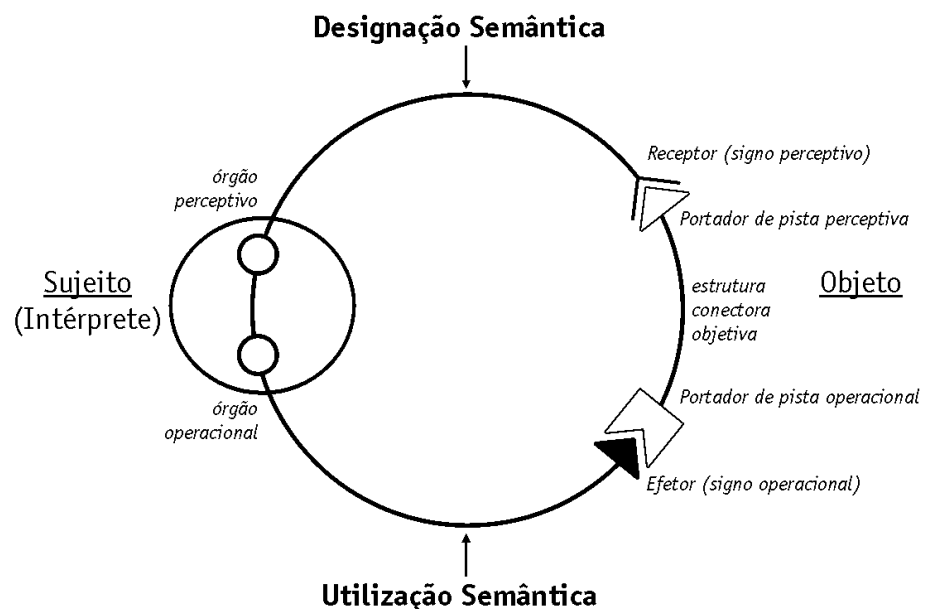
Designação Semântica

Receptor (signo perceptivo)

órgão perceptivo

Portador de pista perceptiva

Sujeito
(Intérprete)

estrutura conectora objetiva

Objeto

Portador de pista operacional

órgão operacional

Efetor (signo operacional)

Utilização Semântica